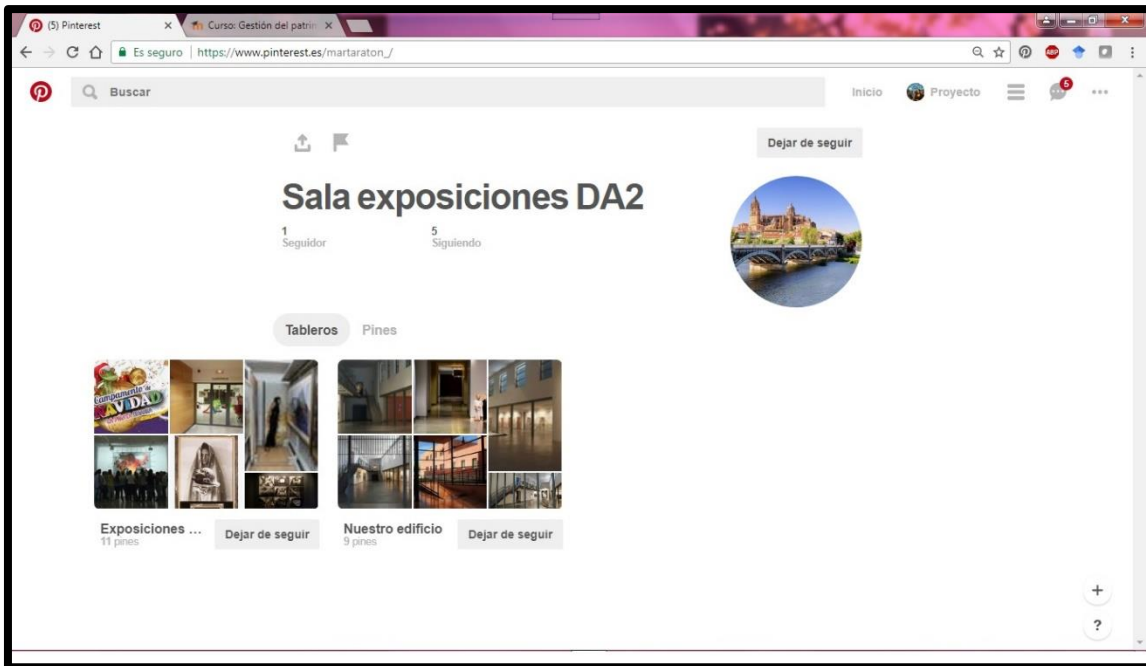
(5) Pinterest ×
Curso: Gestión del patrim ×

Es seguro | https://www.pinterest.es/martaraton_/

Buscar

Inicio Proyecto 6

Dejar de seguir

Sala exposiciones DA2

1
Seguidor

5
Siguiendo

Tableros Pines

Campamento de NAVIDAD

Exposiciones ...
11 pines
Dejar de seguir

Nuestro edificio
9 pines
Dejar de seguir

+
?